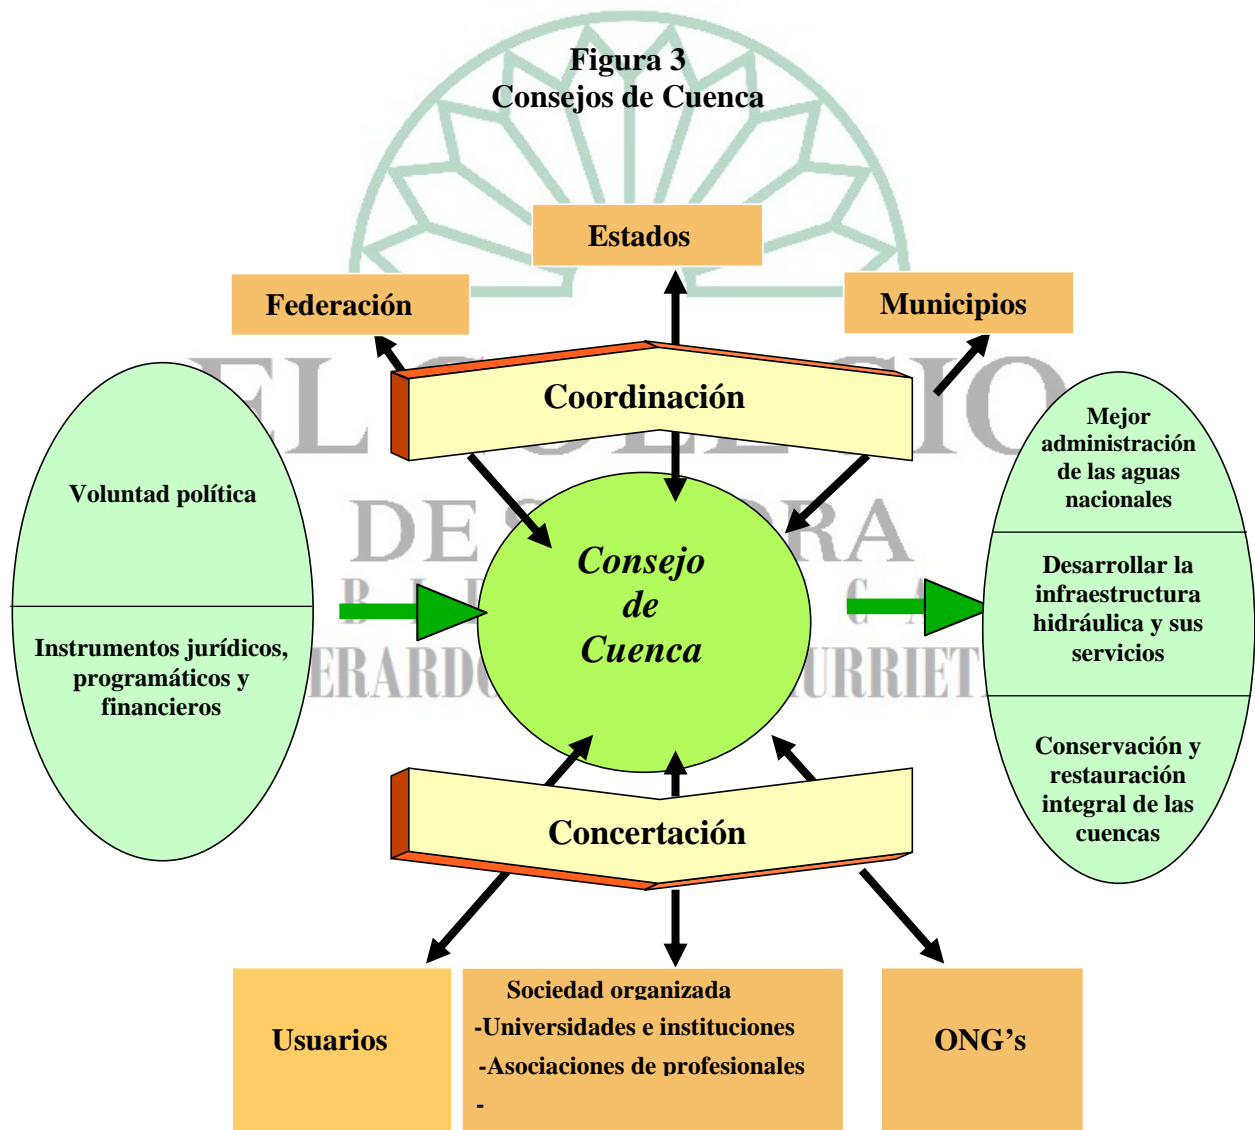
Figura 3
Consejos de Cuenca

Estados

Federación

Municipios

Coordinación

Voluntad política

Instrumentos jurídicos, programáticos y financieros

Consejo de Cuenca

Mejor administración de las aguas nacionales

Desarrollar la infraestructura hidráulica y sus servicios

Conservación y restauración integral de las cuencas

Concertación

Usuarios

Sociedad organizada
-Universidades e instituciones
-Asociaciones de profesionales
-

ONG's

EL COLEGIO DE SONORA
BIBLIOTECA
GERARDO CORNEJO MURRIETA